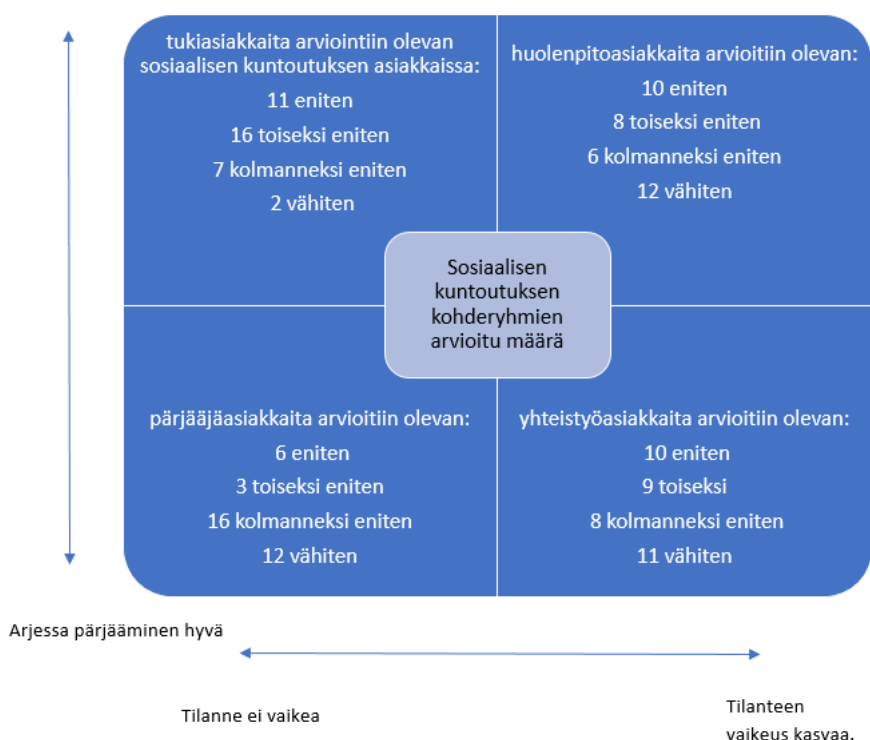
tukiasiakkaita arviointiin olevan sosiaalisen kuntoutuksen asiakkaissa:
11 eniten
16 toiseksi eniten
7 kolmanneksi eniten
2 vähiten

huolenpitoasiakkaita arvioitiin olevan:
10 eniten
8 toiseksi eniten
6 kolmanneksi eniten
12 vähiten

Sosiaalisen kuntoutuksen kohderyhmien arvioitu määrä

pärjääjäasiakkaita arvioitiin olevan:
6 eniten
3 toiseksi eniten
16 kolmanneksi eniten
12 vähiten

yhteistyöasiakkaita arvioitiin olevan:
10 eniten
9 toiseksi
8 kolmanneksi eniten
11 vähiten

Arjessa pärjääminen hyvä

Tilanne ei vaikea

Tilanteen vaikeus kasvaa.